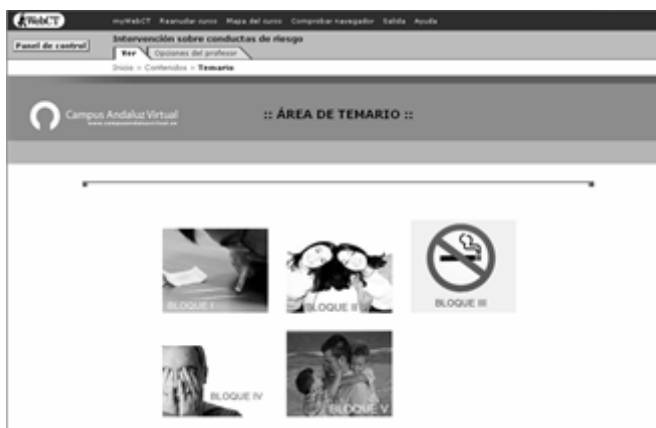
WebCT

myWebCT Reanudar curso Mapa del curso Comprobar navegador Salida Ayuda

Panel de control

Intervención sobre conductas de riesgo

Ver Opciones del profesor

Inicio > Contenidos > Temario

Campus Andaluz Virtual
www.campusandaluzvirtual.es

:: ÁREA DE TEMARIO ::

BLOQUE I

BLOQUE II

BLOQUE III

BLOQUE IV

BLOQUE V